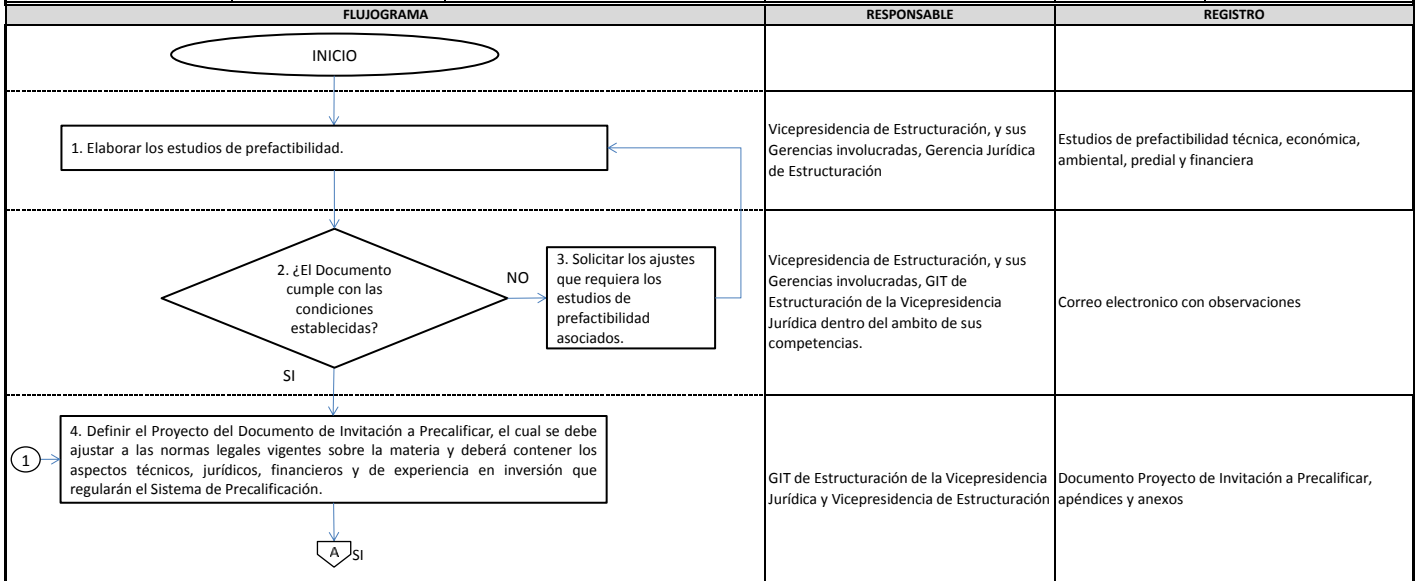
| FLUJOGRAMA | RESPONSABLE | REGISTRO |
|---|---|---|
| INICIO | | |
| 1. Elaborar los estudios de prefactibilidad. | Vicepresidencia de Estructuración, y sus Gerencias involucradas, Gerencia Jurídica de Estructuración | Estudios de prefactibilidad técnica, económica, ambiental, predial y financiera |
| 2. ¿El Documento cumple con las condiciones establecidas? NO 3. Solicitar los ajustes que requiera los estudios de prefactibilidad asociados. SI | Vicepresidencia de Estructuración, y sus Gerencias involucradas, GIT de Estructuración de la Vicepresidencia Jurídica dentro del ambito de sus competencias. | Correo electronico con observaciones |
| 1 4. Definir el Proyecto del Documento de Invitación a Precalificar, el cual se debe ajustar a las normas legales vigentes sobre la materia y deberá contener los aspectos técnicos, jurídicos, financieros y de experiencia en inversión que regularán el Sistema de Precalificación. A SI | GIT de Estructuración de la Vicepresidencia Jurídica y Vicepresidencia de Estructuración | Documento Proyecto de Invitación a Precalificar, apéndices y anexos |